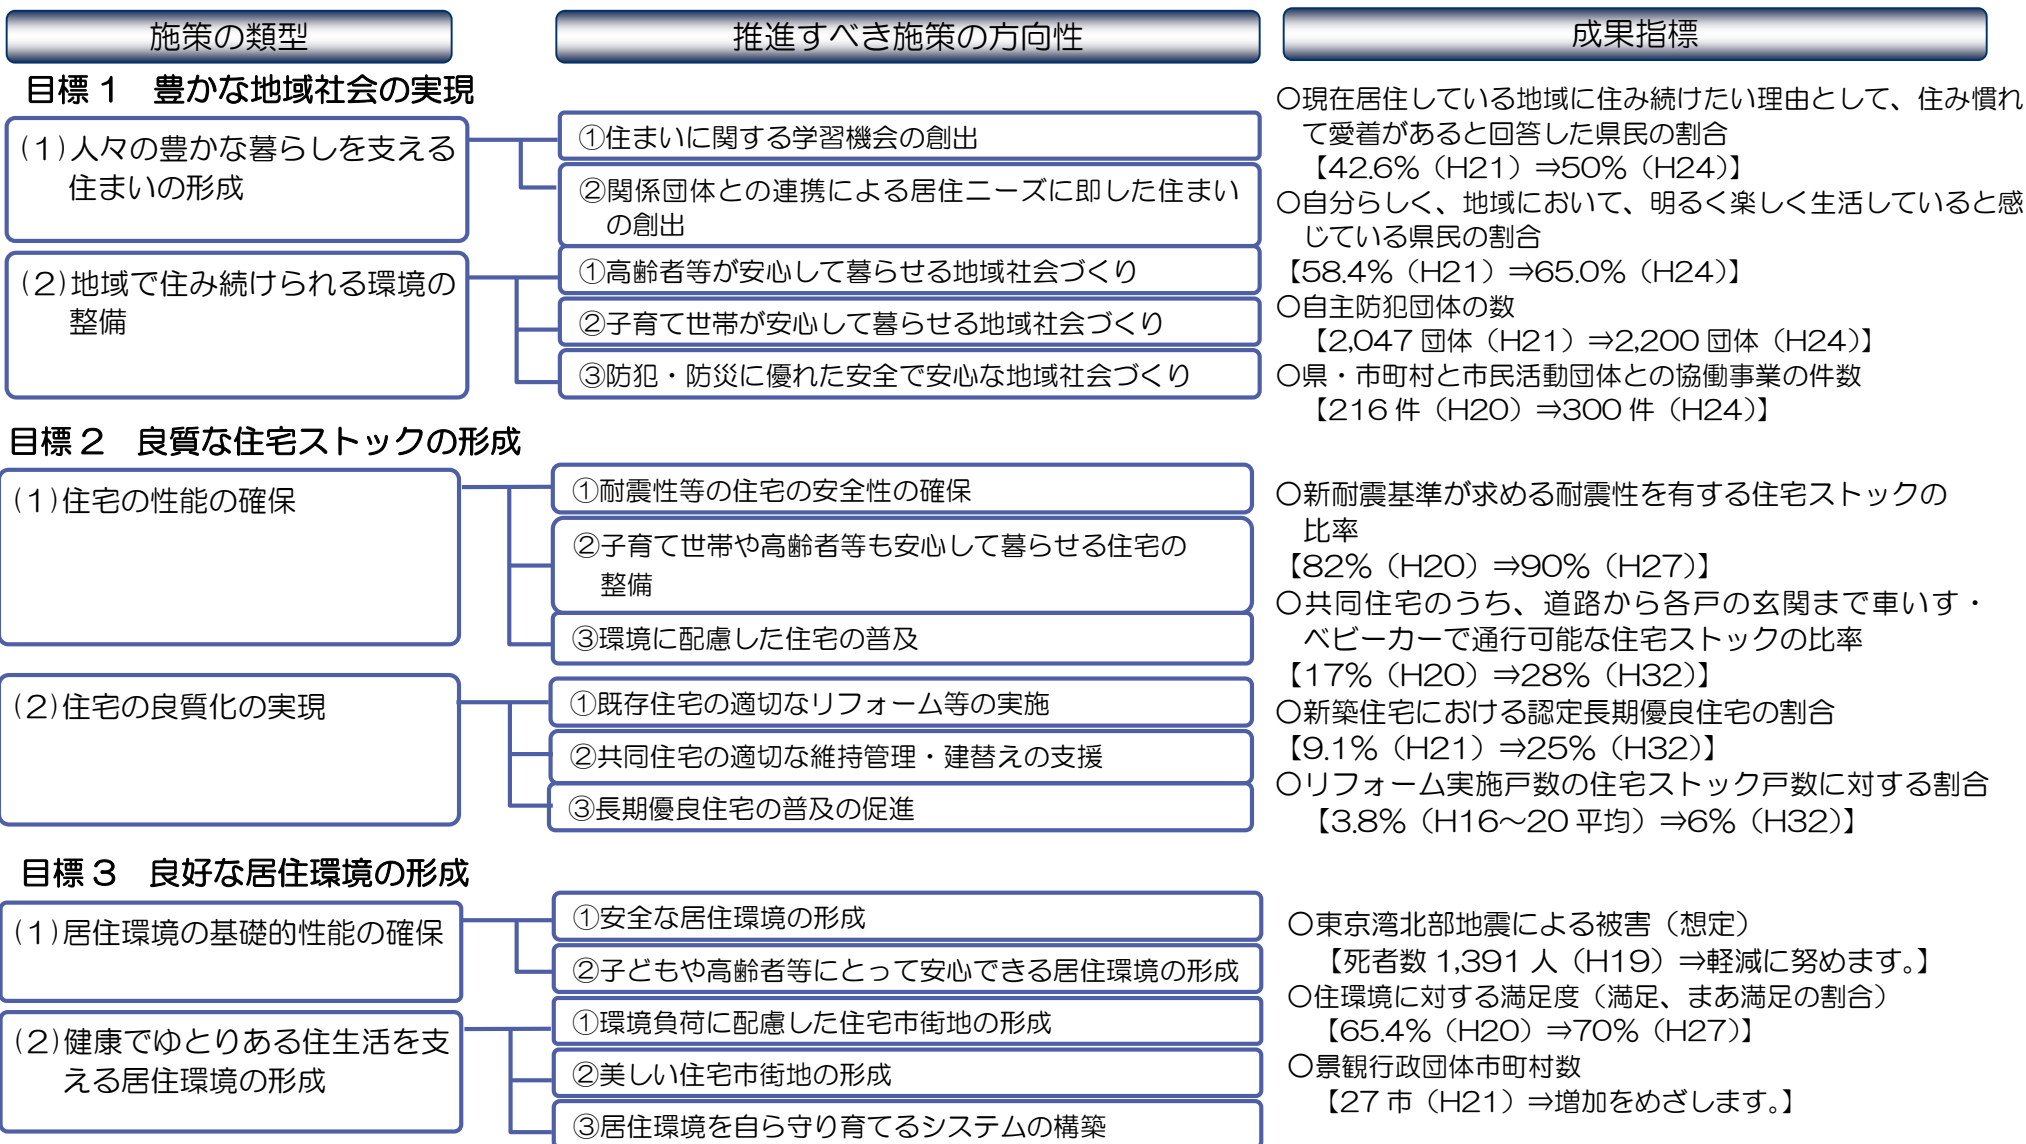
施策の類型

推進すべき施策の方向性

成果指標

目標１　豊かな地域社会の実現

（1）人々の豊かな暮らしを支える住まいの形成

①住まいに関する学習機会の創出

②関係団体との連携による居住ニーズに即した住まいの創出

（2）地域で住み続けられる環境の整備

①高齢者等が安心して暮らせる地域社会づくり

②子育て世帯が安心して暮らせる地域社会づくり

③防犯・防災に優れた安全で安心な地域社会づくり

○現在居住している地域に住み続けたい理由として、住み慣れて愛着があると回答した県民の割合
【42.6%（H21）⇒50%（H24）】
○自分らしく、地域において、明るく楽しく生活していると感じている県民の割合
【58.4%（H21）⇒65.0%（H24）】
○自主防犯団体の数
【2,047 団体（H21）⇒2,200 団体（H24）】
○県・市町村と市民活動団体との協働事業の件数
【216 件（H20）⇒300 件（H24）】

目標２　良質な住宅ストックの形成

（1）住宅の性能の確保

①耐震性等の住宅の安全性の確保

②子育て世帯や高齢者等も安心して暮らせる住宅の整備

③環境に配慮した住宅の普及

（2）住宅の良質化の実現

①既存住宅の適切なリフォーム等の実施

②共同住宅の適切な維持管理・建替えの支援

③長期優良住宅の普及の促進

○新耐震基準が求める耐震性を有する住宅ストックの比率
【82%（H20）⇒90%（H27）】
○共同住宅のうち、道路から各戸の玄関まで車いす・ベビーカーで通行可能な住宅ストックの比率
【17%（H20）⇒28%（H32）】
○新築住宅における認定長期優良住宅の割合
【9.1%（H21）⇒25%（H32）】
○リフォーム実施戸数の住宅ストック戸数に対する割合
【3.8%（H16～20 平均）⇒6%（H32）】

目標３　良好な居住環境の形成

（1）居住環境の基礎的性能の確保

①安全な居住環境の形成

②子どもや高齢者等にとって安心できる居住環境の形成

（2）健康でゆとりある住生活を支える居住環境の形成

①環境負荷に配慮した住宅市街地の形成

②美しい住宅市街地の形成

③居住環境を自ら守り育てるシステムの構築

○東京湾北部地震による被害（想定）
【死者数 1,391 人（H19）⇒軽減に努めます。】
○住環境に対する満足度（満足、まあ満足の割合）
【65.4%（H20）⇒70%（H27）】
○景観行政団体市町村数
【27 市（H21）⇒増加をめざします。】